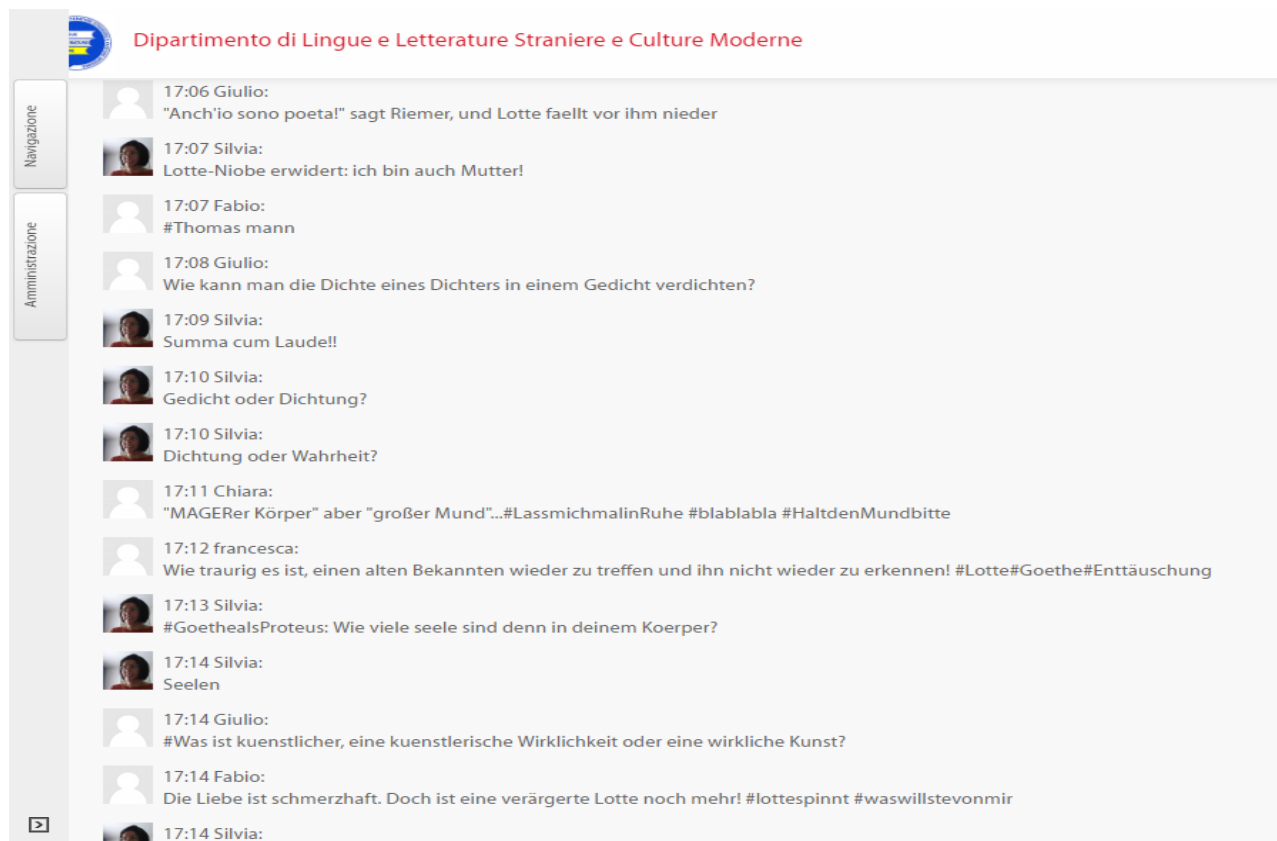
Dipartimento di Lingue e Letterature Straniere e Culture Moderne

Navigazione

Amministrazione

17:06 Giulio:
"Anch'io sono poeta!" sagt Riemer, und Lotte faellt vor ihm nieder

17:07 Silvia:
Lotte-Niobe erwidert: ich bin auch Mutter!

17:07 Fabio:
#Thomas mann

17:08 Giulio:
Wie kann man die Dichte eines Dichters in einem Gedicht verdichten?

17:09 Silvia:
Summa cum Laude!!

17:10 Silvia:
Gedicht oder Dichtung?

17:10 Silvia:
Dichtung oder Wahrheit?

17:11 Chiara:
"MAGERer Körper" aber "großer Mund"...#LassmichmalinRuhe #blablabla #HaltdenMundbitte

17:12 francesca:
Wie traurig es ist, einen alten Bekannten wieder zu treffen und ihn nicht wieder zu erkennen! #Lotte#Goethe#Enttäuschung

17:13 Silvia:
#GoethealsProteus: Wie viele seele sind denn in deinem Koerper?

17:14 Silvia:
Seelen

17:14 Giulio:
#Was ist kuenstlicher, eine kuenstlerische Wirklichkeit oder eine wirkliche Kunst?

17:14 Fabio:
Die Liebe ist schmerzhaft. Doch ist eine verärgerte Lotte noch mehr! #lottespinnt #waswillstevonmir

17:14 Silvia: